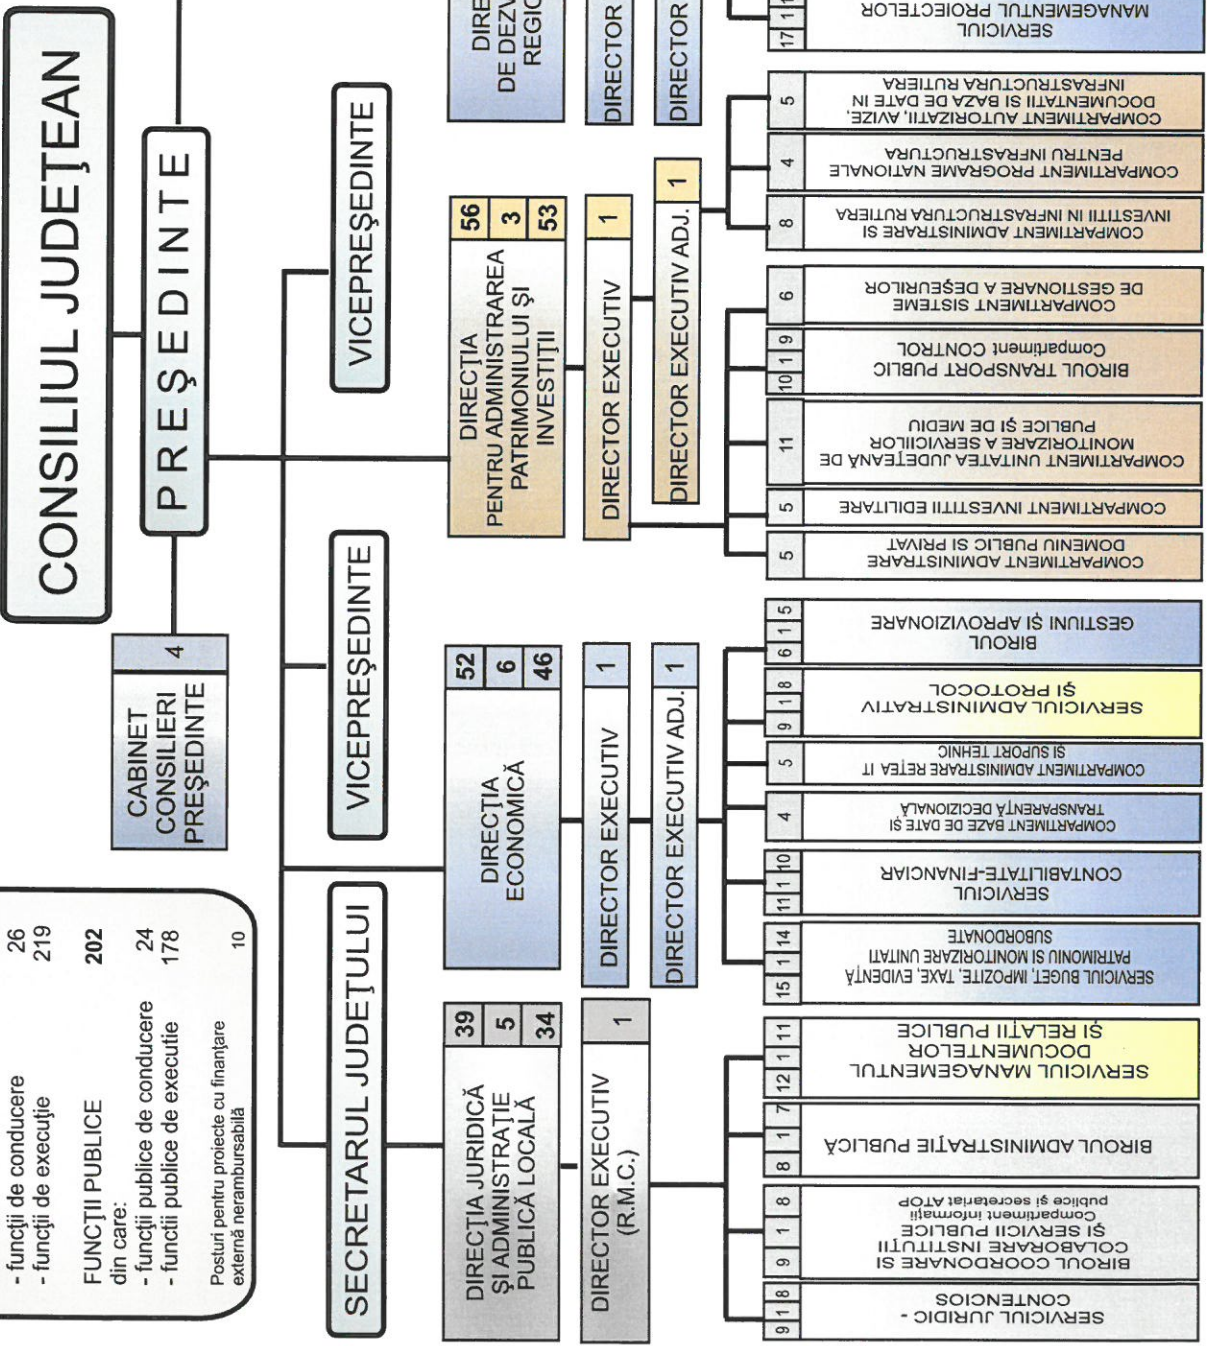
CONSILIUL JUDEȚEAN

PREȘEDINTE

CABINET CONSILIERI PREȘEDINTE 4

- funcții de conducere 26
- funcții de execuție 219

FUNCȚII PUBLICE 202
din care:
- funcții publice de conducere 24
- funcții publice de execuție 178

Posturi pentru proiecte cu finanțare externă nerambursabilă 10

SECRETARUL JUDEȚULUI

VICEPREȘEDINTE

VICEPREȘEDINTE

DIRECȚIA JURIDICĂ ȘI ADMINISTRAȚIE PUBLICĂ LOCALĂ 39 5 34

DIRECTOR EXECUTIV (R.M.C.) 1

DIRECȚIA ECONOMICĂ 52 6 46

DIRECTOR EXECUTIV 1

DIRECTOR EXECUTIV ADJ. 1

DIRECȚIA PENTRU ADMINISTRAREA PATRIMONIULUI ȘI INVESTIȚII 56 3 53

DIRECTOR EXECUTIV 1

DIRECTOR EXECUTIV ADJ. 1

DIRE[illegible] DE DEZV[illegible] REGIO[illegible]

DIRECTOR

DIRECTOR

9 1 8 SERVICIUL JURIDIC - CONTENCIOS

9 1 8 BIROUL COORDONARE ȘI COLABORARE INSTITUȚII ȘI SERVICII PUBLICE Compartiment informații publice și secretariat ATOP

8 1 7 BIROUL ADMINISTRAȚIE PUBLICĂ

12 1 11 SERVICIUL MANAGEMENTUL DOCUMENTELOR ȘI RELAȚII PUBLICE

15 1 14 SERVICIUL BUGET, IMPOZITE, TAXE, EVIDENȚA PATRIMONIU ȘI MONITORIZARE UNITĂȚI SUBORDONATE

11 1 10 SERVICIUL CONTABILITATE-FINANCIAR

4 COMPARTIMENT BAZE DE DATE ȘI TRANSPARENȚĂ DECIZIONALĂ

5 COMPARTIMENT ADMINISTRARE REȚEA IT ȘI SUPORT TEHNIC

9 1 8 SERVICIUL ADMINISTRATIV ȘI PROTOCOL

6 1 5 BIROUL GESTIUNI ȘI APROVIZIONARE

5 COMPARTIMENT ADMINISTRARE DOMENIU PUBLIC ȘI PRIVAT

5 COMPARTIMENT INVESTIȚII EDILITARE

11 COMPARTIMENT UNITATEA JUDEȚEANĂ DE MONITORIZARE A SERVICIILOR PUBLICE ȘI DE MEDIU

10 1 9 BIROUL TRANSPORT PUBLIC Compartiment CONTROL

6 COMPARTIMENT SISTEME DE GESTIONARE A DEȘEURILOR

8 COMPARTIMENT ADMINISTRARE ȘI INVESTIȚII ÎN INFRASTRUCTURA RUTIERĂ

4 COMPARTIMENT PROGRAME NAȚIONALE PENTRU INFRASTRUCTURĂ

5 COMPARTIMENT AUTORIZAȚII, AVIZE, DOCUMENTAȚII ȘI BAZĂ DE DATE ÎN INFRASTRUCTURA RUTIERĂ

17 1 1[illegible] SERVICIUL MANAGEMENTUL PROIECTELOR